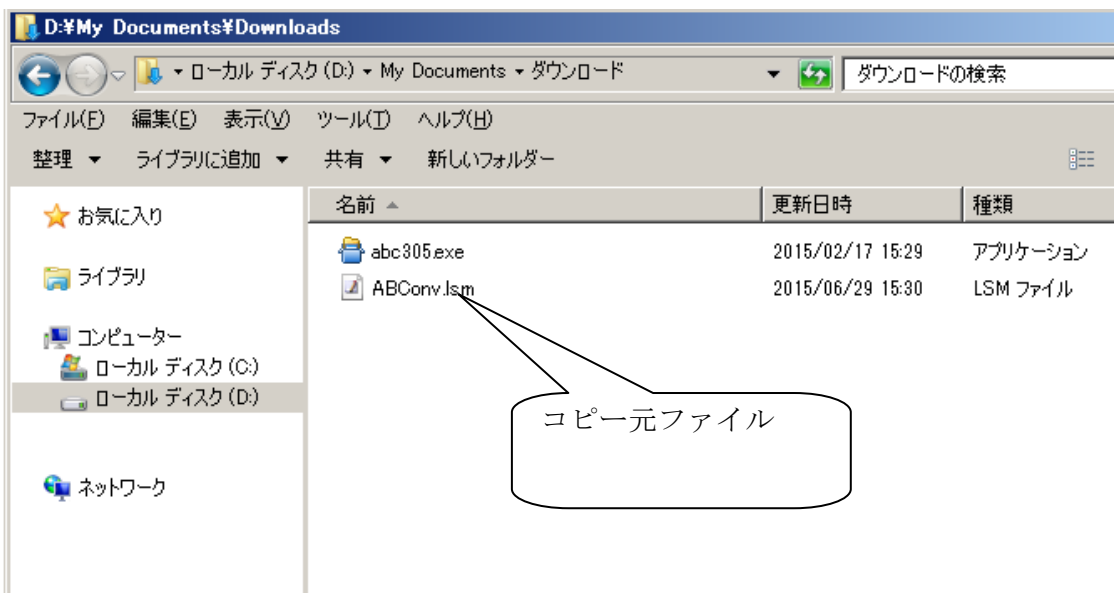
D:¥My Documents¥Downloads

▸ ローカル ディスク (D:) ▸ My Documents ▸ ダウンロード

ダウンロードの検索

ファイル(F) 編集(E) 表示(V) ツール(T) ヘルプ(H)

整理 ▾ ライブラリに追加 ▾ 共有 ▾ 新しいフォルダー

お気に入り

ライブラリ

コンピューター

ローカル ディスク (C:)

ローカル ディスク (D:)

ネットワーク

| 名前 | 更新日時 | 種類 |
|---|---|---|
| abc305.exe | 2015/02/17 15:29 | アプリケーション |
| ABConv.lsm | 2015/06/29 15:30 | LSM ファイル |

コピー元ファイル